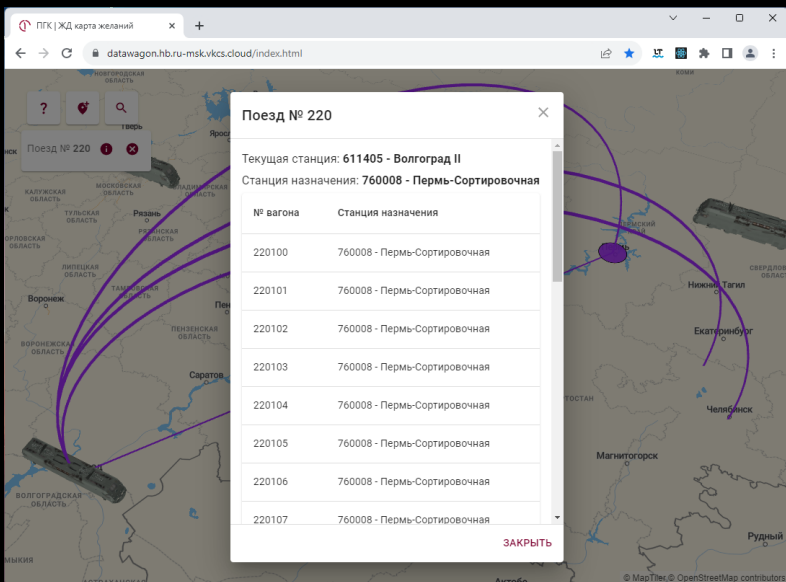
ПГК | ЖД карта желаний
datawagon.hb.ru-msk.vkcs.cloud/index.html

Поезд № 220

Поезд № 220

Текущая станция: **611405 - Волгоград II**

Станция назначения: **760008 - Пермь-Сортировочная**

| № вагона | Станция назначения |
|---|---|
| 220100 | 760008 - Пермь-Сортировочная |
| 220101 | 760008 - Пермь-Сортировочная |
| 220102 | 760008 - Пермь-Сортировочная |
| 220103 | 760008 - Пермь-Сортировочная |
| 220104 | 760008 - Пермь-Сортировочная |
| 220105 | 760008 - Пермь-Сортировочная |
| 220106 | 760008 - Пермь-Сортировочная |
| 220107 | 760008 - Пермь-Сортировочная |

ЗАКРЫТЬ

Тверь
Яросл
КАЛУЖСКАЯ ОБЛАСТЬ
ТУЛЬСКАЯ ОБЛАСТЬ
Рязань
РЯЗАНСКАЯ ОБЛАСТЬ
ОРЛОВСКАЯ ОБЛАСТЬ
ЛИПЕЦКАЯ ОБЛАСТЬ
ТАМБОВСКАЯ ОБЛАСТЬ
Воронеж
Пен
ВОРОНЕЖСКАЯ ОБЛАСТЬ
Саратов
ВОЛГОГРАДСКАЯ ОБЛАСТЬ
СВЕРДЛ ОБЛАСТЬ
Нижний Тагил
Екатеринбург
Челябинск
Магнитогорск
Рудный
© MapTiler © OpenStreetMap contributors